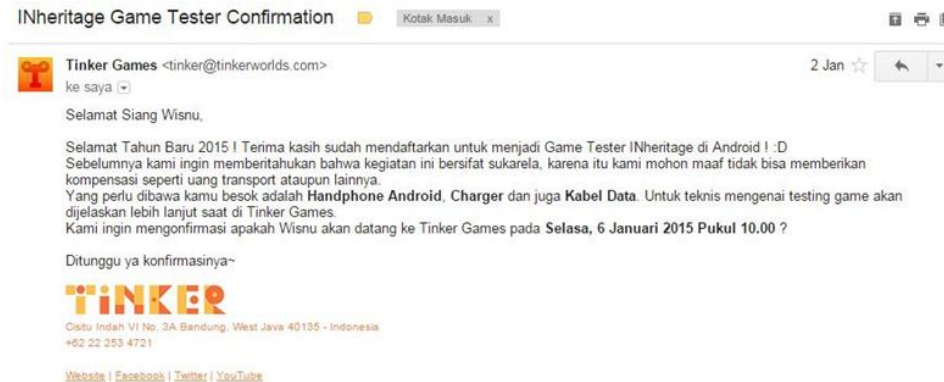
INheritage Game Tester Confirmation

Kotak Masuk x

Tinker Games <tinker@tinkerworlds.com>
ke saya

2 Jan

Selamat Siang Wisnu,

Selamat Tahun Baru 2015 ! Terima kasih sudah mendaftarkan untuk menjadi Game Tester INheritage di Android ! :D
Sebelumnya kami ingin memberitahukan bahwa kegiatan ini bersifat sukarela, karena itu kami mohon maaf tidak bisa memberikan kompensasi seperti uang transport ataupun lainnya.
Yang perlu dibawa kamu besok adalah **Handphone Android**, **Charger** dan juga **Kabel Data**. Untuk teknis mengenai testing game akan dijelaskan lebih lanjut saat di Tinker Games.
Kami ingin mengonfirmasi apakah Wisnu akan datang ke Tinker Games pada **Selasa, 6 Januari 2015 Pukul 10.00** ?

Ditunggu ya konfirmasinya~

TINKER

Cisitu Indah VI No. 3A Bandung, West Java 40135 - Indonesia
+62 22 253 4721

Website | Facebook | Twitter | YouTube